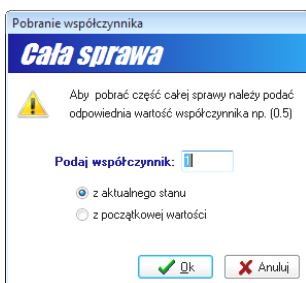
Pobranie współczynnika

Cała sprawa

Aby pobrać część całej sprawy należy podać odpowiednią wartość współczynnika np. (0.5)

Podaj współczynnik: 1

z aktualnego stanu

z początkowej wartości

Ok

Anuluj